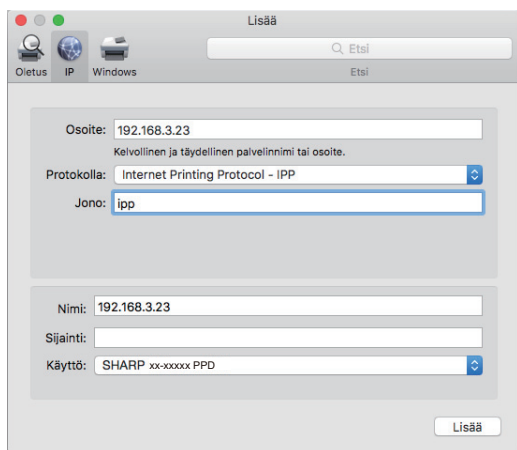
Lisää

Oletus IP Windows

Etsi

Etsi

Osoite: 192.168.3.23

Kelvollinen ja täydellinen palvelinnimi tai osoite.

Protokolla: Internet Printing Protocol - IPP

Jono: ipp

Nimi: 192.168.3.23

Sijainti:

Käyttö: SHARP xx-xxxxx PPD

Lisää